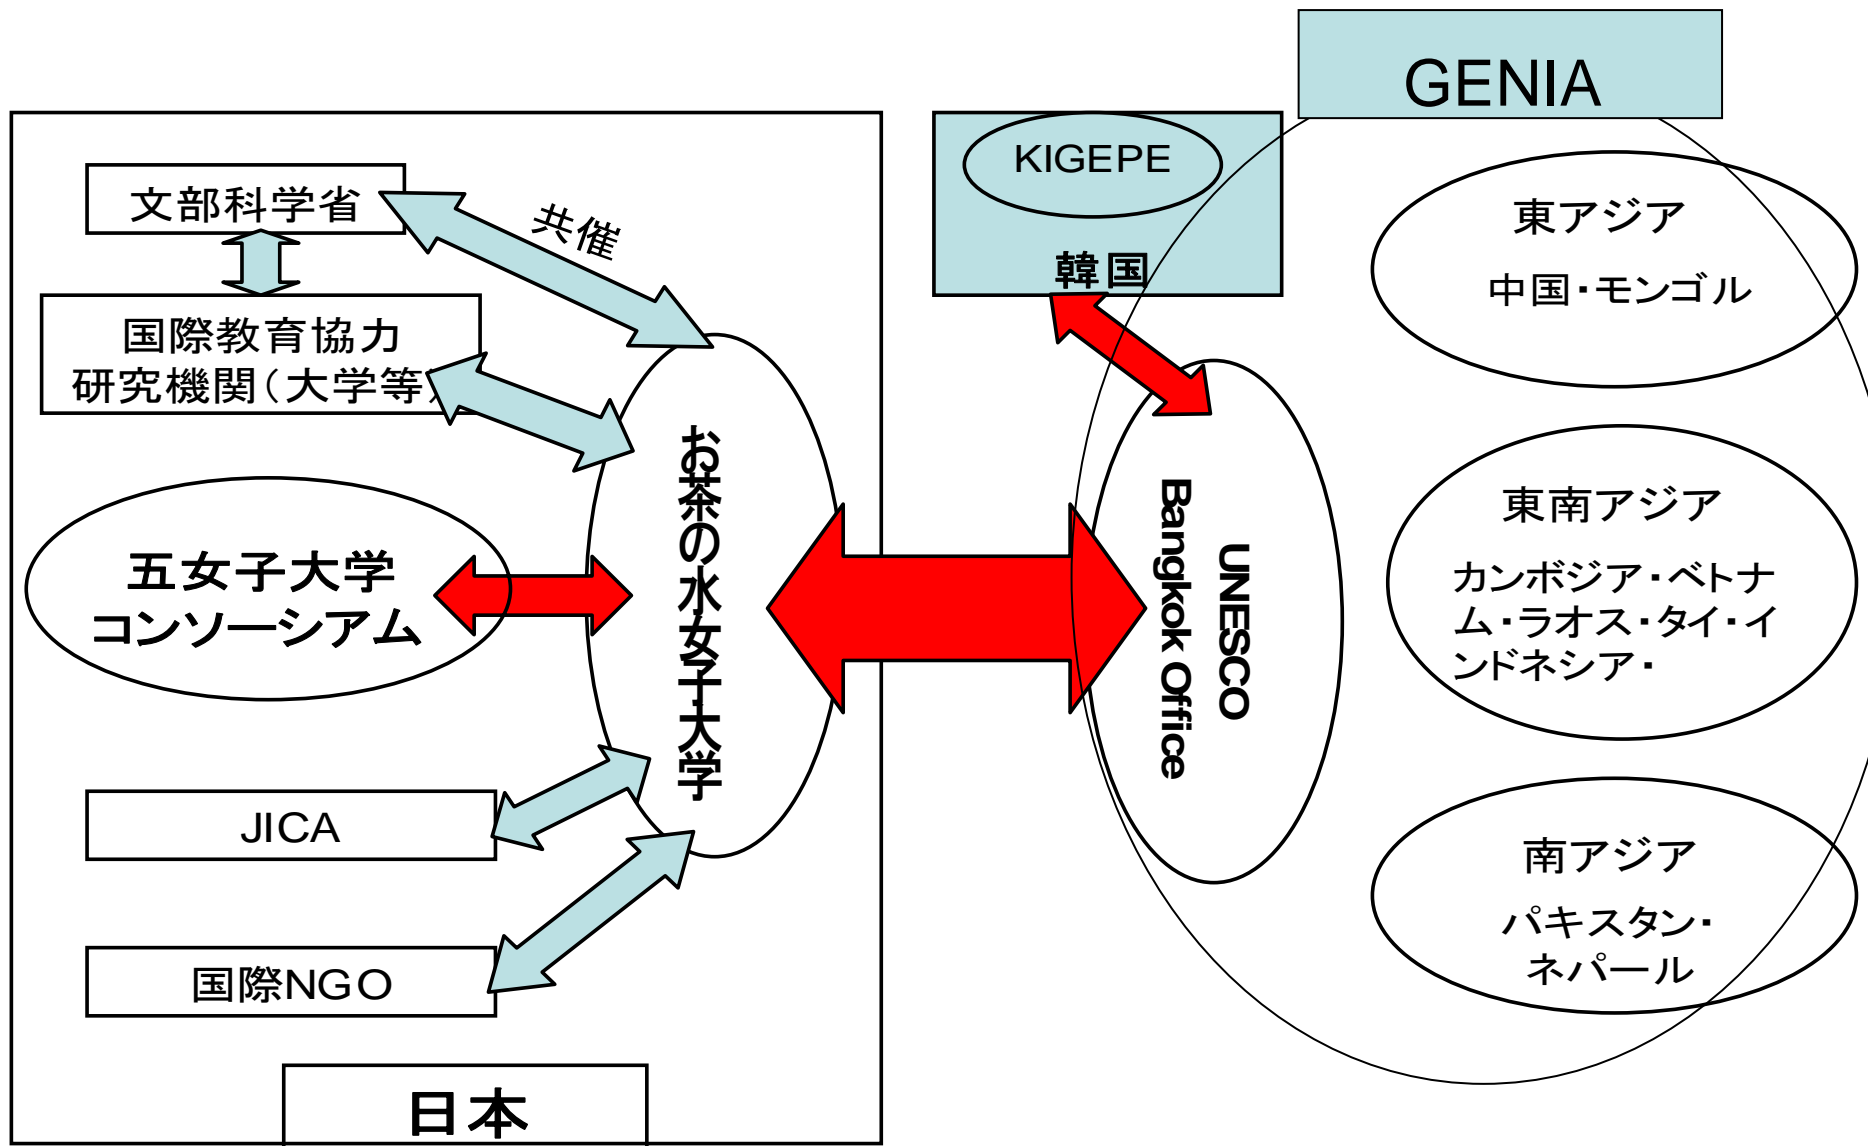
GENIA

KIGEPE

韓国

文部科学省

共催

国際教育協力研究機関（大学等）

五女子大学コンソーシアム

お茶の水女子大学

UNESCO Bangkok Office

東アジア

中国・モンゴル

東南アジア

カンボジア・ベトナム・ラオス・タイ・インドネシア・

南アジア

パキスタン・ネパール

JICA

国際NGO

日本